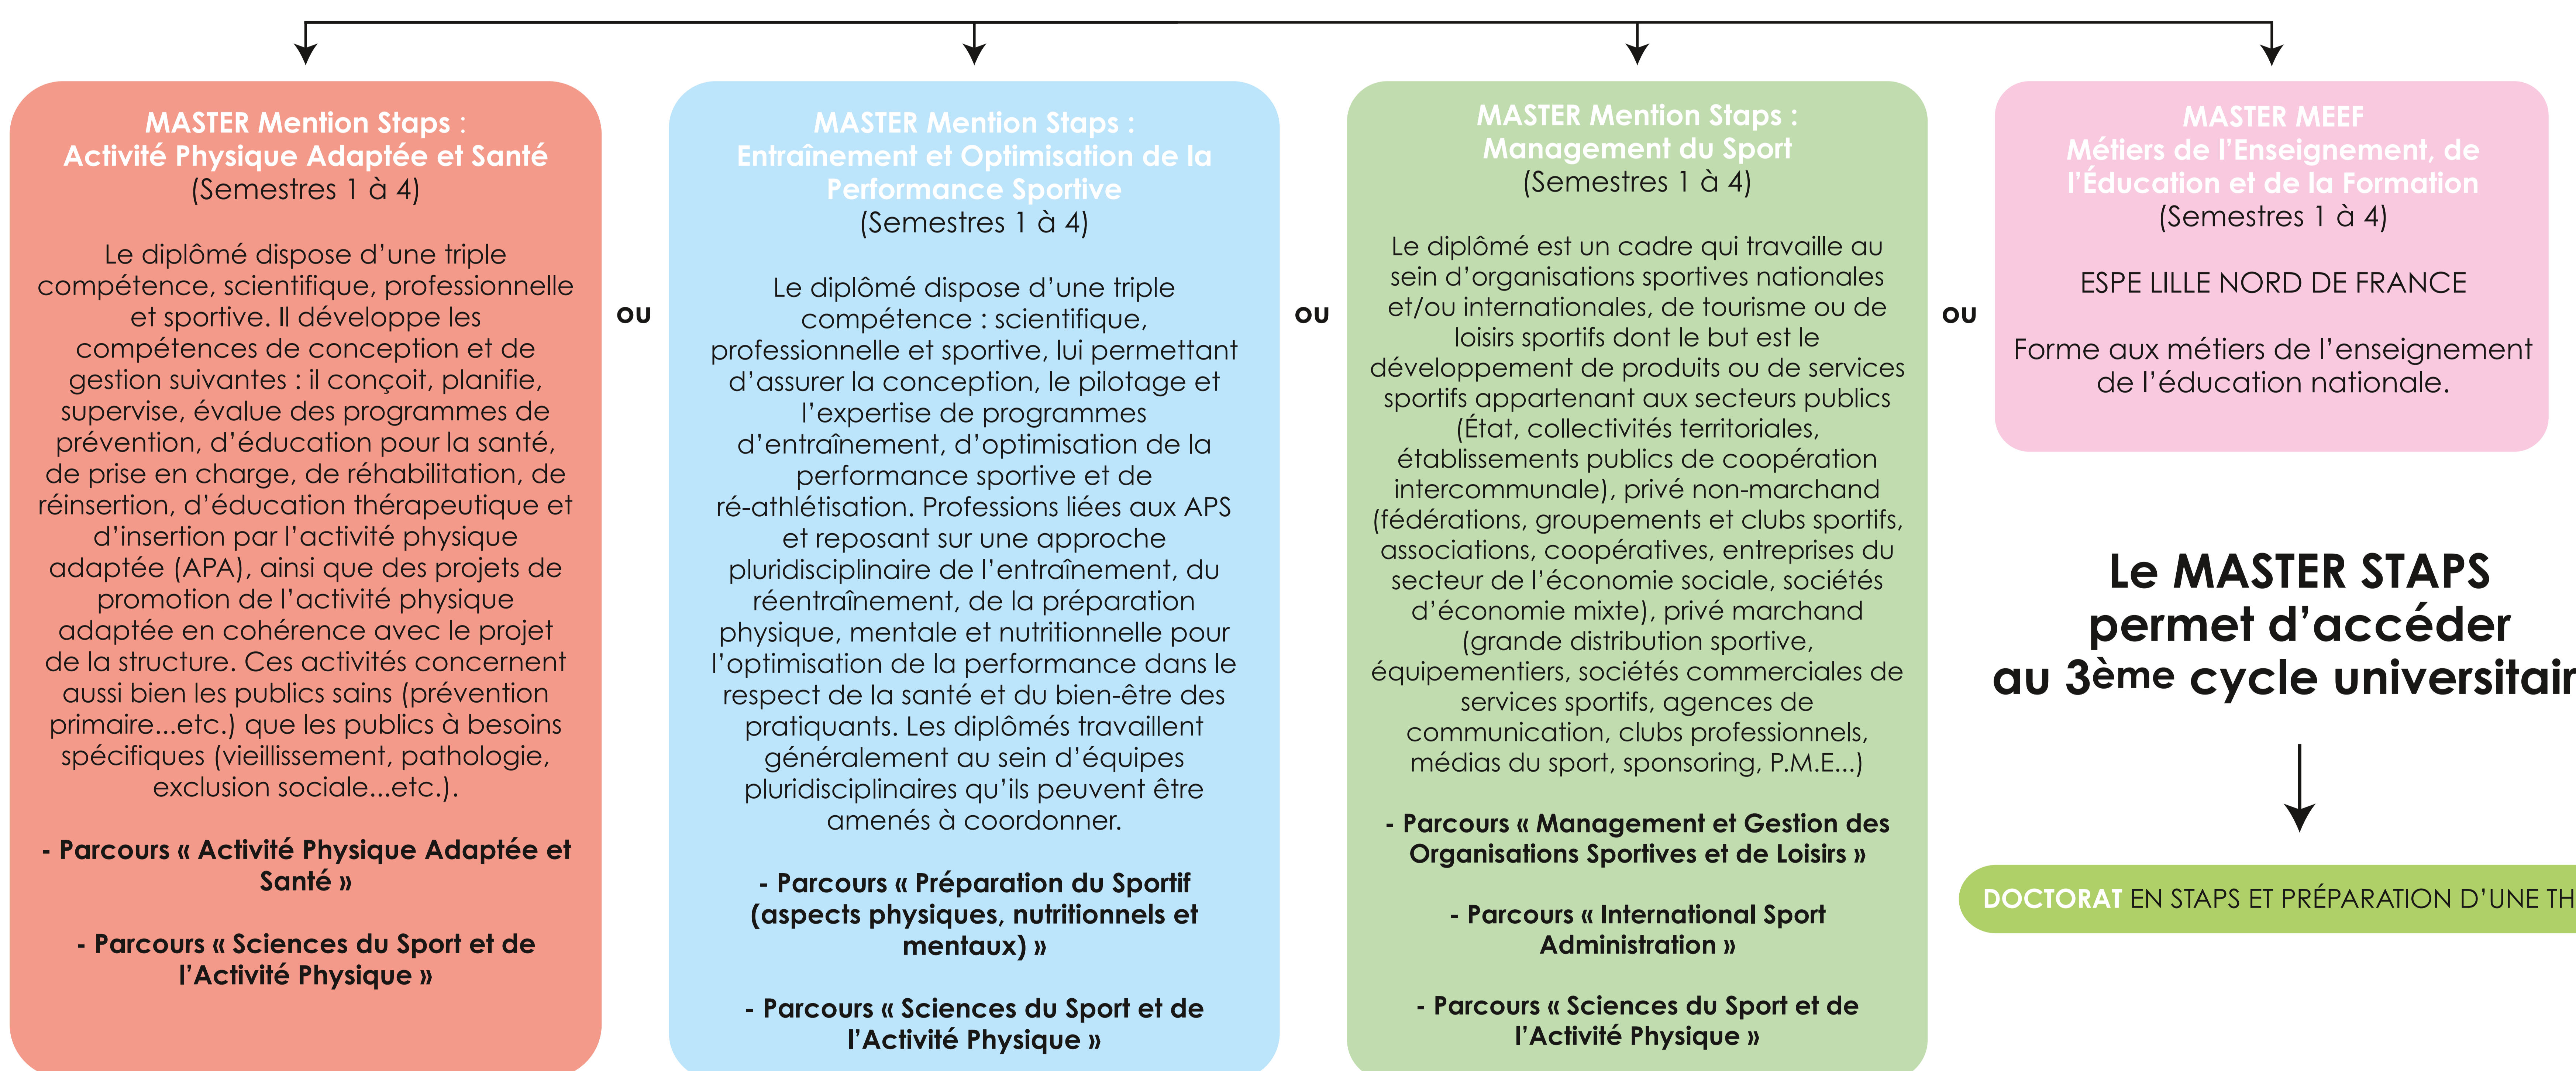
MASTER Mention Staps :
Activité Physique Adaptée et Santé
(Semestres 1 à 4)

Le diplômé dispose d'une triple compétence, scientifique, professionnelle et sportive. Il développe les compétences de conception et de gestion suivantes : il conçoit, planifie, supervise, évalue des programmes de prévention, d'éducation pour la santé, de prise en charge, de réhabilitation, de réinsertion, d'éducation thérapeutique et d'insertion par l'activité physique adaptée (APA), ainsi que des projets de promotion de l'activité physique adaptée en cohérence avec le projet de la structure. Ces activités concernent aussi bien les publics sains (prévention primaire...etc.) que les publics à besoins spécifiques (vieillissement, pathologie, exclusion sociale...etc.).

- Parcours « Activité Physique Adaptée et Santé »

- Parcours « Sciences du Sport et de l'Activité Physique »

OU

MASTER Mention Staps :
Entraînement et Optimisation de la Performance Sportive
(Semestres 1 à 4)

Le diplômé dispose d'une triple compétence : scientifique, professionnelle et sportive, lui permettant d'assurer la conception, le pilotage et l'expertise de programmes d'entraînement, d'optimisation de la performance sportive et de ré-athlétisation. Professions liées aux APS et reposant sur une approche pluridisciplinaire de l'entraînement, du réentraînement, de la préparation physique, mentale et nutritionnelle pour l'optimisation de la performance dans le respect de la santé et du bien-être des pratiquants. Les diplômés travaillent généralement au sein d'équipes pluridisciplinaires qu'ils peuvent être amenés à coordonner.

- Parcours « Préparation du Sportif (aspects physiques, nutritionnels et mentaux) »

- Parcours « Sciences du Sport et de l'Activité Physique »

OU

MASTER Mention Staps :
Management du Sport
(Semestres 1 à 4)

Le diplômé est un cadre qui travaille au sein d'organisations sportives nationales et/ou internationales, de tourisme ou de loisirs sportifs dont le but est le développement de produits ou de services sportifs appartenant aux secteurs publics (État, collectivités territoriales, établissements publics de coopération intercommunale), privé non-marchand (fédérations, groupements et clubs sportifs, associations, coopératives, entreprises du secteur de l'économie sociale, sociétés d'économie mixte), privé marchand (grande distribution sportive, équipementiers, sociétés commerciales de services sportifs, agences de communication, clubs professionnels, médias du sport, sponsoring, P.M.E...)

- Parcours « Management et Gestion des Organisations Sportives et de Loisirs »

- Parcours « International Sport Administration »

- Parcours « Sciences du Sport et de l'Activité Physique »

OU

MASTER MEEF
Métiers de l'Enseignement, de l'Éducation et de la Formation
(Semestres 1 à 4)

ESPE LILLE NORD DE FRANCE

Forme aux métiers de l'enseignement de l'éducation nationale.

Le MASTER STAPS permet d'accéder au 3ème cycle universitair

DOCTORAT EN STAPS ET PRÉPARATION D'UNE TH